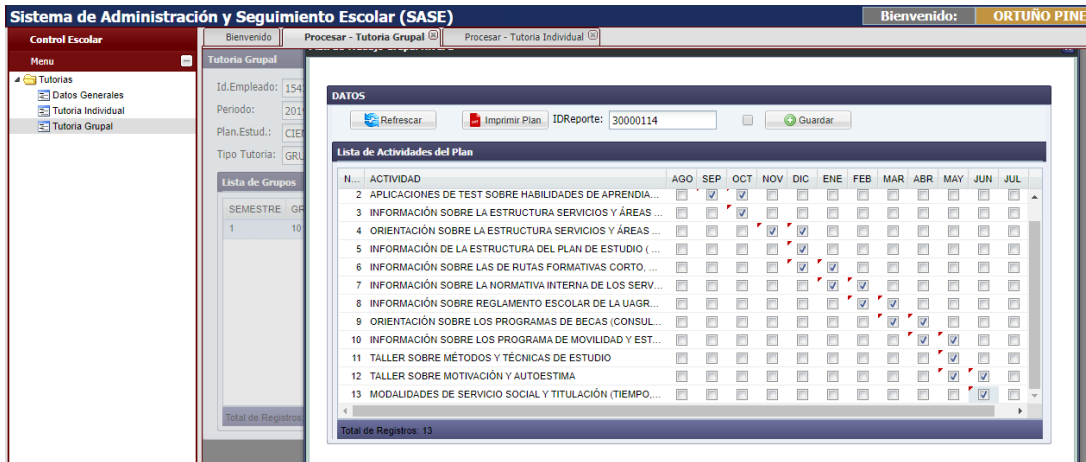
Sistema de Administración y Seguimiento Escolar (SASE)

Bienvenido: ORTUÑO PINE

Control Escolar

Bienvenido | Procesar - Tutoria Grupal | Procesar - Tutoria Individual

Menu

Tutorias
Datos Generales
Tutoria Individual
Tutoria Grupal

Tutoria Grupal

Id.Empleado: 154
Periodo: 201
Plan.Estud.: CIE
Tipo Tutoria: GRU

Lista de Grupos

| SEMESTRE | GR |
|---|---|
| 1 | 10 |

Total de Registros

DATOS

Refrescar | Imprimir Plan | IDReporte: 30000114 | Guardar

Lista de Actividades del Plan

| N... | ACTIVIDAD | AGO | SEP | OCT | NOV | DIC | ENE | FEB | MAR | ABR | MAY | JUN | JUL |
|---|---|---|---|---|---|---|---|---|---|---|---|---|---|
| 2 | APLICACIONES DE TEST SOBRE HABILIDADES DE APRENDIA... | | ✓ | ✓ | | | | | | | | | |
| 3 | INFORMACIÓN SOBRE LA ESTRUCTURA SERVICIOS Y ÁREAS ... | | | ✓ | | | | | | | | | |
| 4 | ORIENTACIÓN SOBRE LA ESTRUCTURA SERVICIOS Y ÁREAS ... | | | | ✓ | ✓ | | | | | | | |
| 5 | INFORMACIÓN DE LA ESTRUCTURA DEL PLAN DE ESTUDIO ( ... | | | | | ✓ | | | | | | | |
| 6 | INFORMACIÓN SOBRE LAS DE RUTAS FORMATIVAS CORTO, ... | | | | | ✓ | ✓ | | | | | | |
| 7 | INFORMACIÓN SOBRE LA NORMATIVA INTERNA DE LOS SERV... | | | | | | ✓ | ✓ | | | | | |
| 8 | INFORMACIÓN SOBRE REGLAMENTO ESCOLAR DE LA UAGR... | | | | | | | ✓ | ✓ | | | | |
| 9 | ORIENTACIÓN SOBRE LOS PROGRAMAS DE BECAS (CONSUL... | | | | | | | | ✓ | ✓ | | | |
| 10 | INFORMACIÓN SOBRE LOS PROGRAMA DE MOVILIDAD Y EST... | | | | | | | | | ✓ | ✓ | | |
| 11 | TALLER SOBRE MÉTODOS Y TÉCNICAS DE ESTUDIO | | | | | | | | | | ✓ | | |
| 12 | TALLER SOBRE MOTIVACIÓN Y AUTOESTIMA | | | | | | | | | | ✓ | ✓ | |
| 13 | MODALIDADES DE SERVICIO SOCIAL Y TITULACIÓN (TIEMPO,... | | | | | | | | | | | ✓ | |

Total de Registros: 13